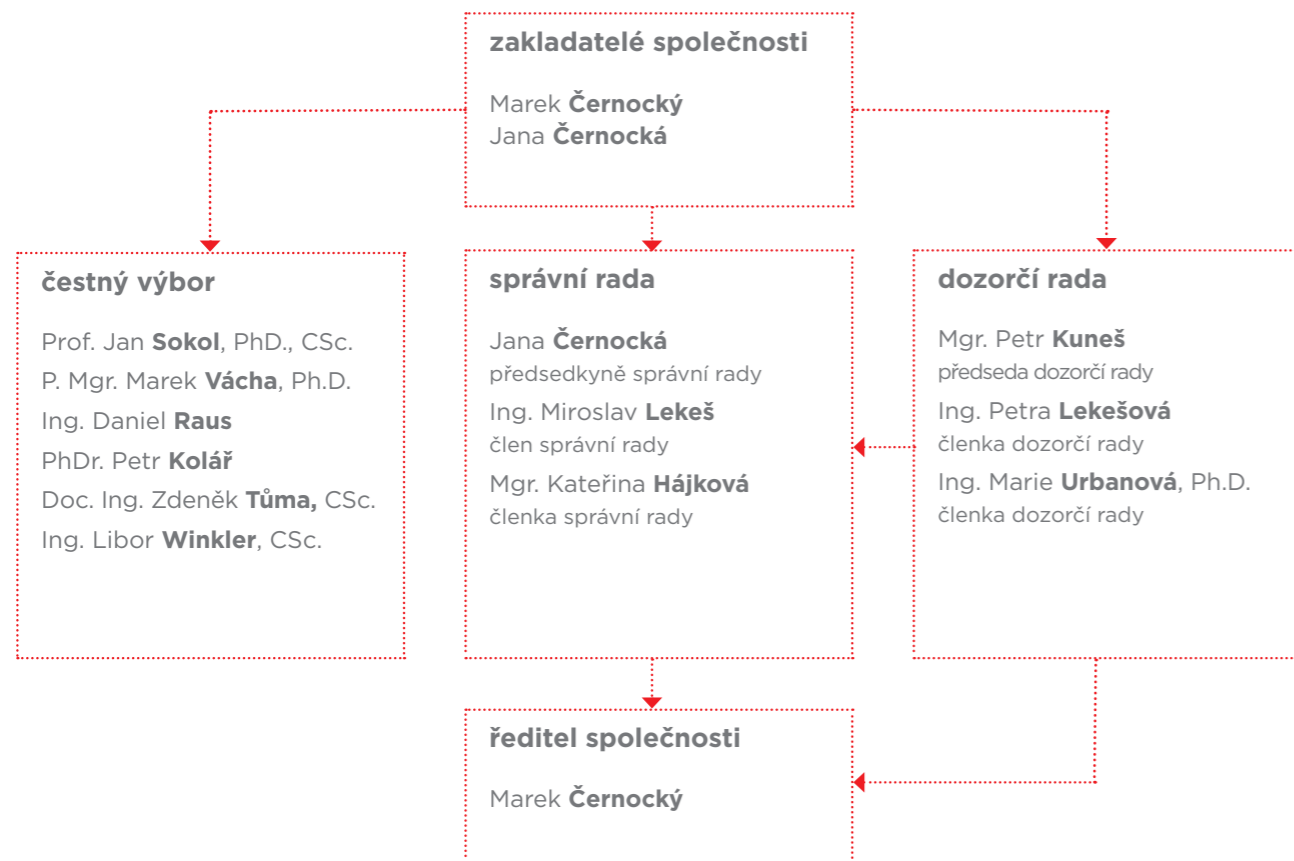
zakladatelé společnosti

Marek Černocký
Jana Černocká

čestný výbor

Prof. Jan Sokol, PhD., CSc.
P. Mgr. Marek Vácha, Ph.D.
Ing. Daniel Raus
PhDr. Petr Kolář
Doc. Ing. Zdeněk Tůma, CSc.
Ing. Libor Winkler, CSc.

správní rada

Jana Černocká
předsedkyně správní rady
Ing. Miroslav Lekeš
člen správní rady
Mgr. Kateřina Hájková
členka správní rady

dozorčí rada

Mgr. Petr Kuneš
předseda dozorčí rady
Ing. Petra Lekešová
členka dozorčí rady
Ing. Marie Urbanová, Ph.D.
členka dozorčí rady

ředitel společnosti

Marek Černocký